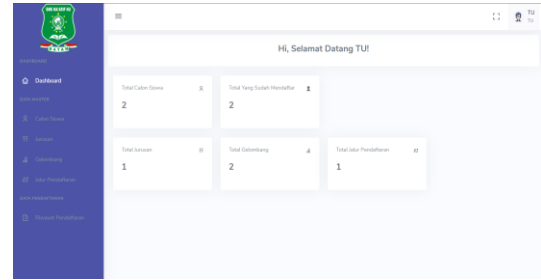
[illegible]

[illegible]

Dashboard

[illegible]

Calon Siswa

Jurusan

Gelombang

Jalur Pendaftaran

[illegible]

Riwayat Pendaftaran

≡

TU

Hi, Selamat Datang TU!

Total Calon Siswa

2

Total Yang Sudah Mendaftar

2

Total Jurusan

1

Total Gelombang

2

Total Jalur Pendaftaran

1